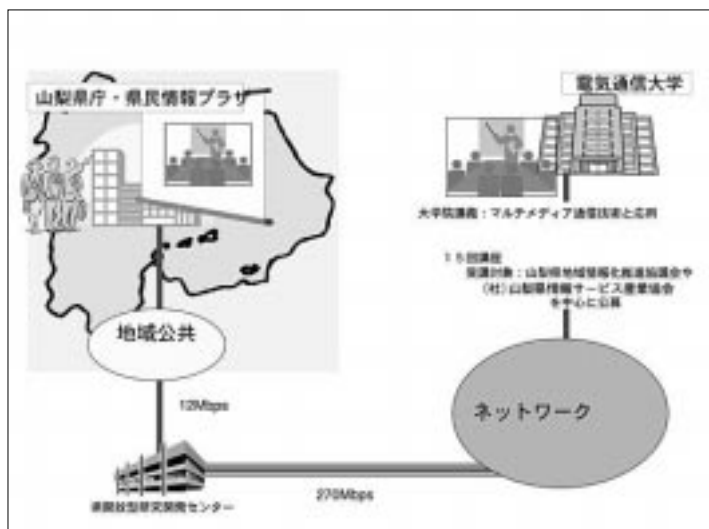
山梨県庁・県民情報プラザ

電気通信大学

大学院講義：マルチメディア通信技術と応用

１５回講座
受講対象：山梨県地域情報化推進協議会や
（社）山梨県情報サービス産業協会
を中心に公募

地域公共

ネットワーク

12Mbps

270Mbps

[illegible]研究開発センター